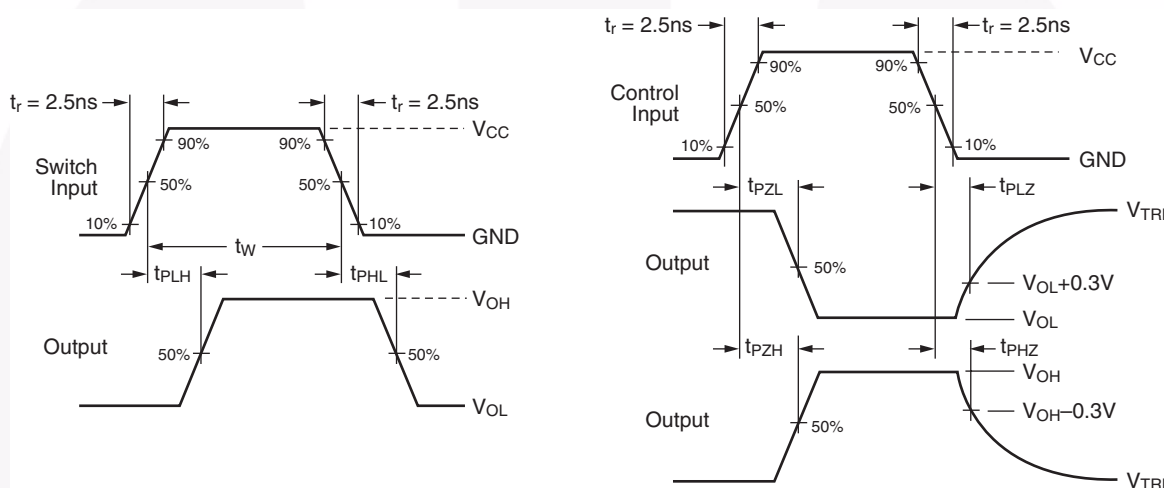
$t_r$ = 2.5ns
$t_r$ = 2.5ns
90%
90%
$V_{CC}$
Switch Input
50%
50%
10%
10%
GND
$t_W$
$t_{PLH}$
$t_{PHL}$
$V_{OH}$
Output
50%
50%
$V_{OL}$

$t_r$ = 2.5ns
$t_r$ = 2.5ns
90%
90%
$V_{CC}$
Control Input
50%
50%
10%
10%
GND
$t_{PZL}$
$t_{PLZ}$
$V_{TRI}$
Output
50%
$V_{OL}$+0.3V
$V_{OL}$
$t_{PZH}$
$t_{PHZ}$
$V_{OH}$
$V_{OH}$–0.3V
Output
50%
$V_{TRI}$